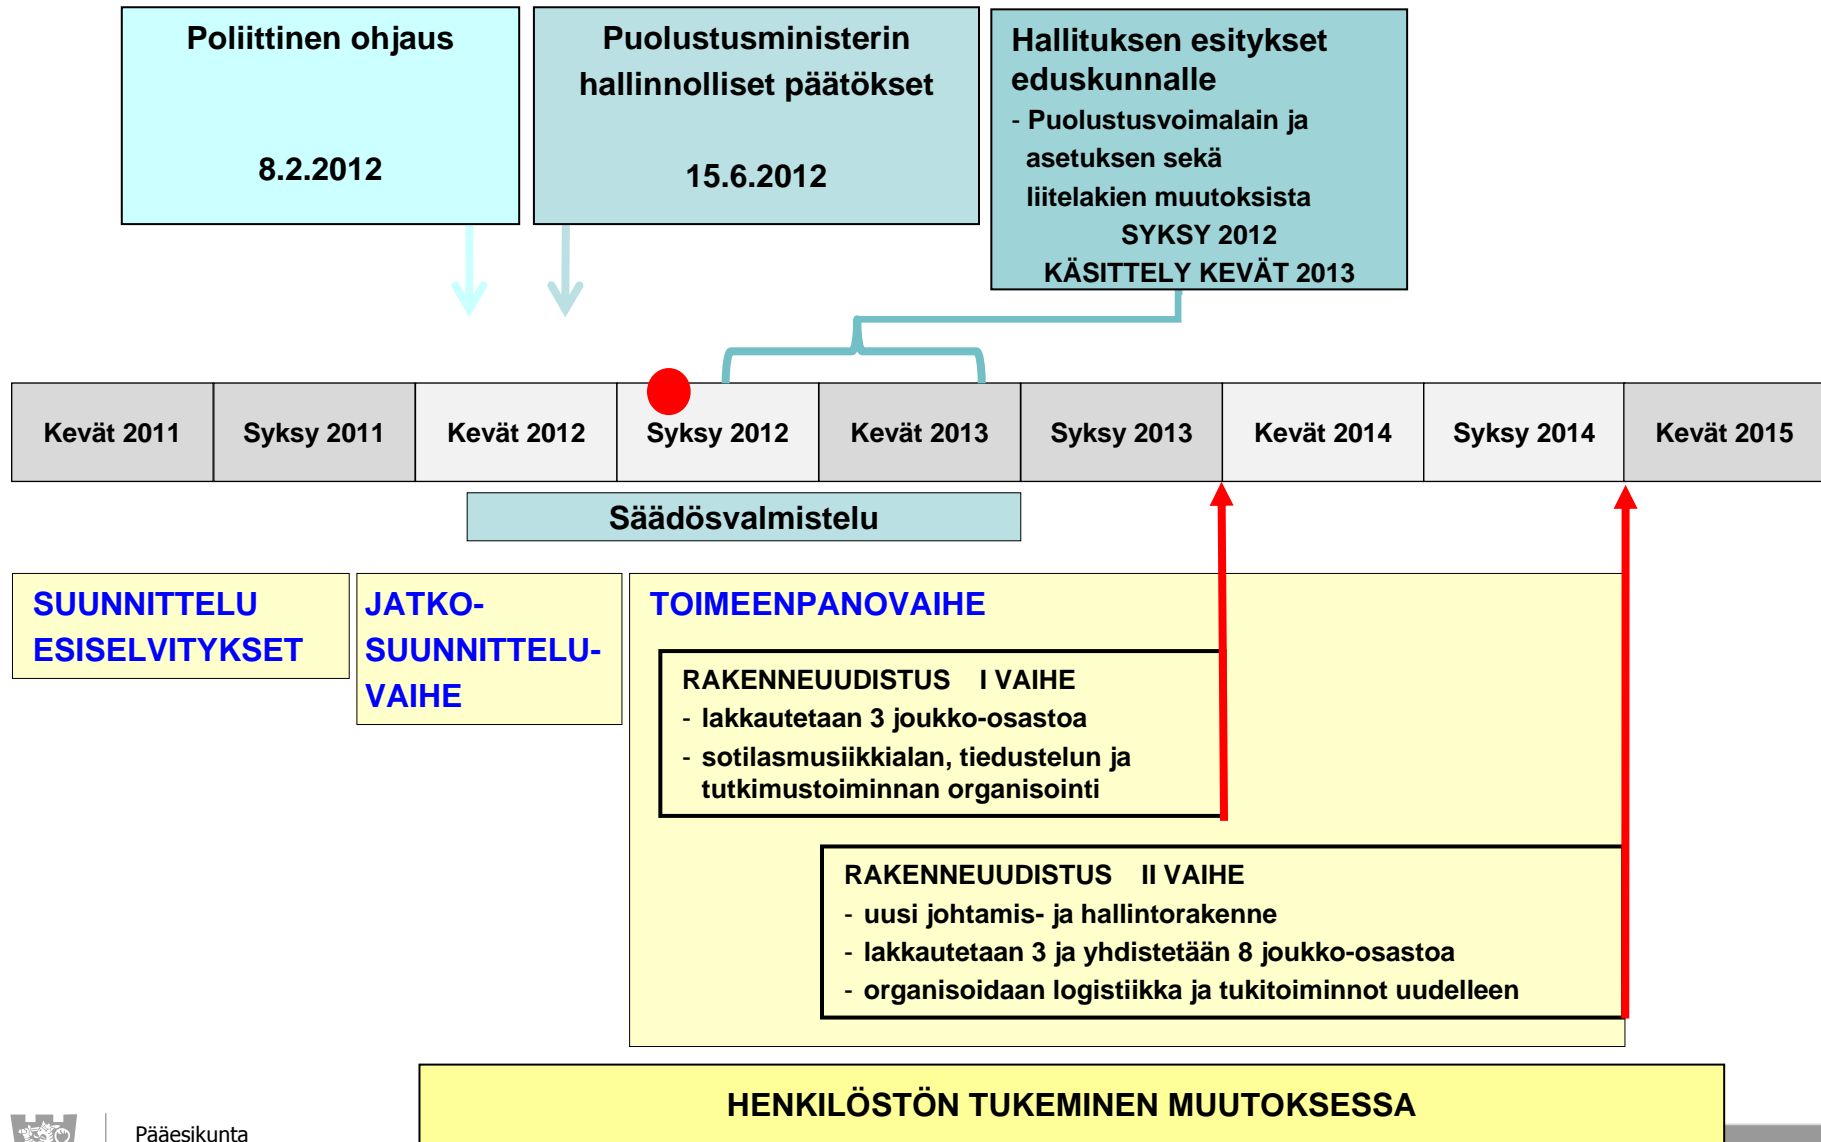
Poliittinen ohjaus

8.2.2012

Puolustusministerin hallinnolliset päätökset

15.6.2012

Hallituksen esitykset eduskunnalle
- Puolustusvoimalain ja asetuksen sekä liitelakien muutoksista
SYKSY 2012
KÄSITTELY KEVÄT 2013

| Kevät 2011 | Syksy 2011 | Kevät 2012 | Syksy 2012 | Kevät 2013 | Syksy 2013 | Kevät 2014 | Syksy 2014 | Kevät 2015 |
|---|---|---|---|---|---|---|---|---|

Säädösvalmistelu

SUUNNITTELU
ESISELVITYKSET

JATKO-SUUNNITTELU-VAIHE

TOIMEENPANOVAIHE

RAKENNEUUDISTUS I VAIHE
- lakkautetaan 3 joukko-osastoa
- sotilasmusiikkialan, tiedustelun ja tutkimustoiminnan organisointi

RAKENNEUUDISTUS II VAIHE
- uusi johtamis- ja hallintorakenne
- lakkautetaan 3 ja yhdistetään 8 joukko-osastoa
- organisoidaan logistiikka ja tukitoiminnot uudelleen

HENKILÖSTÖN TUKEMINEN MUUTOKSESSA

Pääesikunta